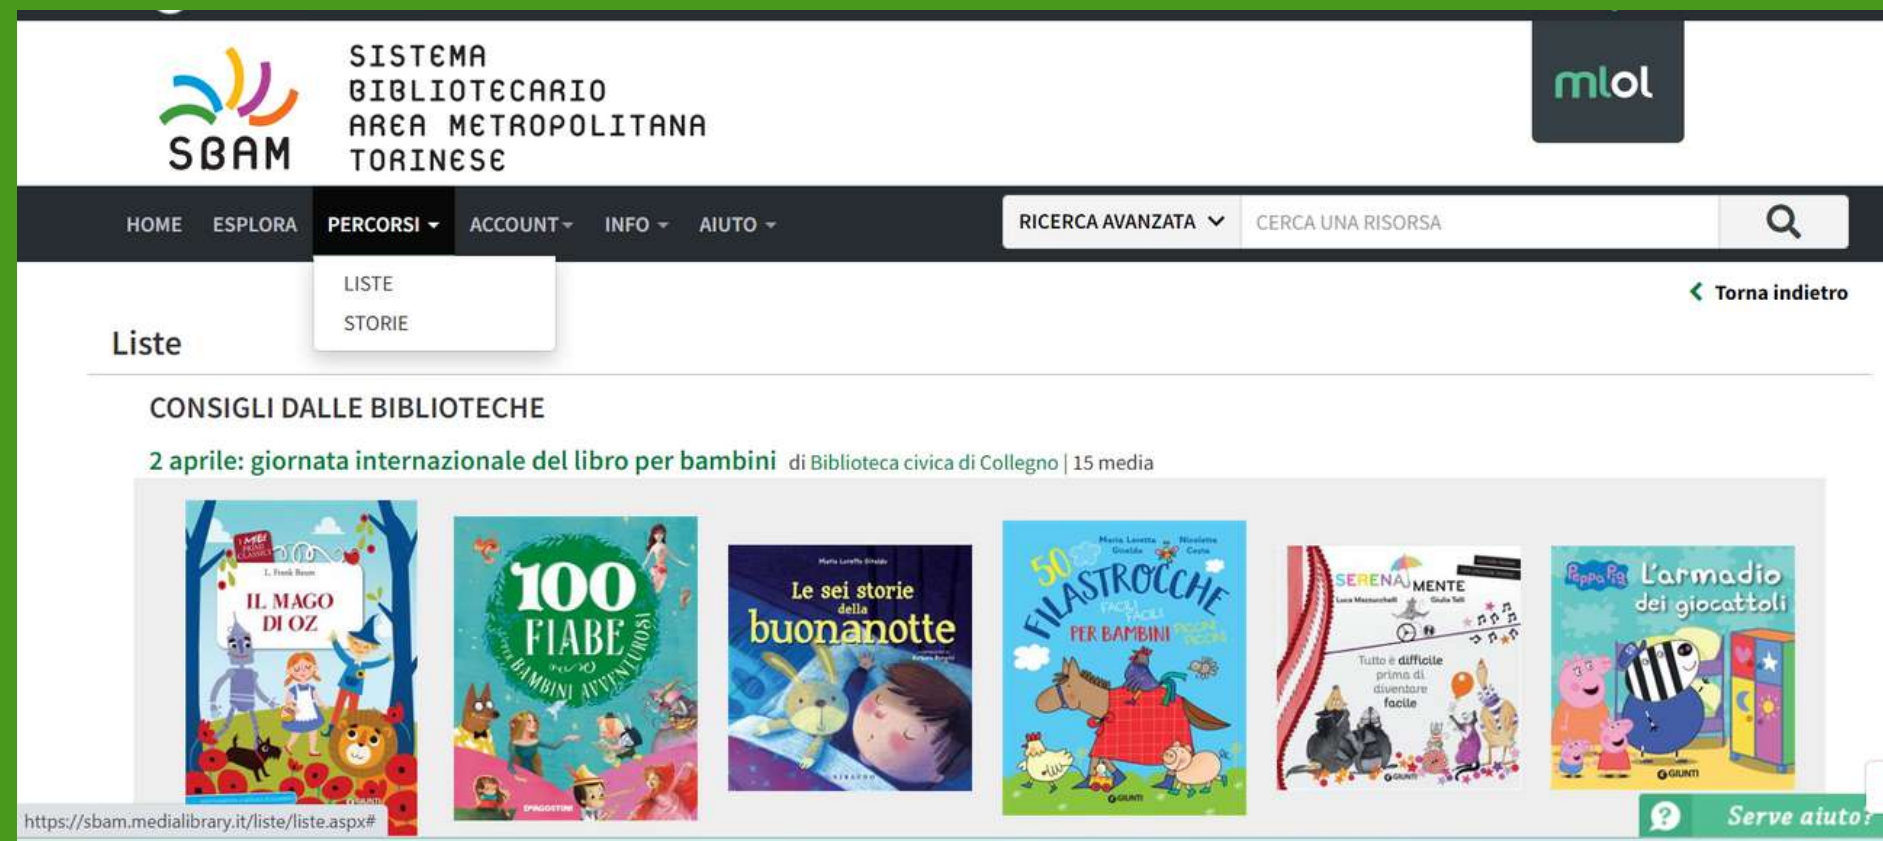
SBAM

SISTEMA BIBLIOTECARIO AREA METROPOLITANA TORINESE

mlol

HOME ESPLORA PERCORSI ACCOUNT INFO AIUTO

RICERCA AVANZATA

CERCA UNA RISORSA

LISTE
STORIE

Torna indietro

Liste

CONSIGLI DALLE BIBLIOTECHE

2 aprile: giornata internazionale del libro per bambini di Biblioteca civica di Collegno | 15 media

I miei primi classici
L. Frank Baum
IL MAGO DI OZ

100 FIABE per bambini avventurosi
DeAGOSTINI

Maria Loretta Giraldo
Le sei storie della buonanotte

Maria Loretta Giraldo Nicoletta Costa
50 FILASTROCCHE FACILI FACILI PER BAMBINI PICCINI PICCINI
GIUNTI

SERENAMENTE
Luca Mazzucchelli Giulia Tolli
Tutto è difficile prima di diventare facile
GIUNTI

Peppa Pig
L'armadio dei giocattoli
GIUNTI

https://sbam.medialibrary.it/liste/liste.aspx#

Serve aiuto?